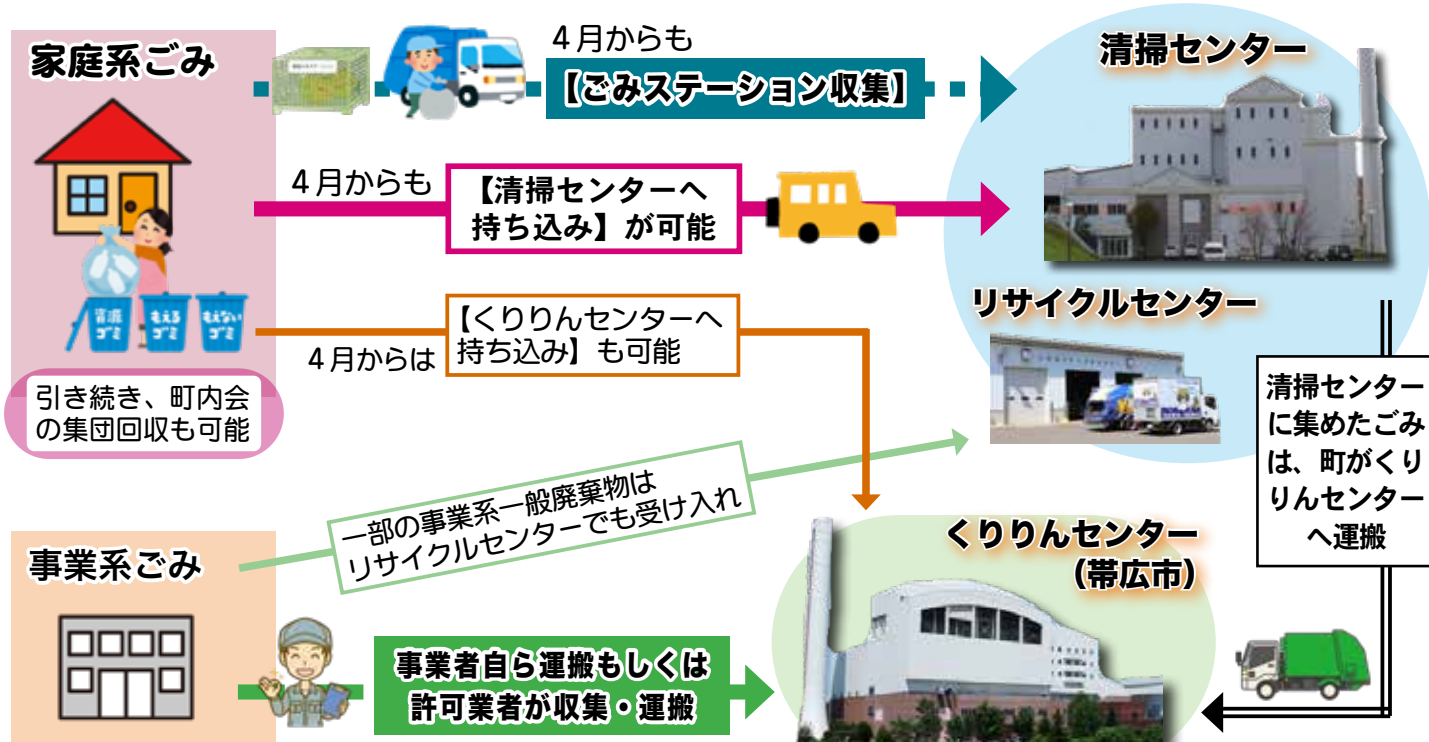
家庭系ごみ

4月からも
【ごみステーション収集】

清掃センター

4月からも
【清掃センターへ持ち込み】が可能

資源ゴミ　もえるゴミ　もえないゴミ

リサイクルセンター

4月からは
【くりりんセンターへ持ち込み】も可能

引き続き、町内会の集団回収も可能

清掃センターに集めたごみは、町がくりりんセンターへ運搬

一部の事業系一般廃棄物はリサイクルセンターでも受け入れ

事業系ごみ

くりりんセンター
（帯広市）

事業者自ら運搬もしくは許可業者が収集・運搬